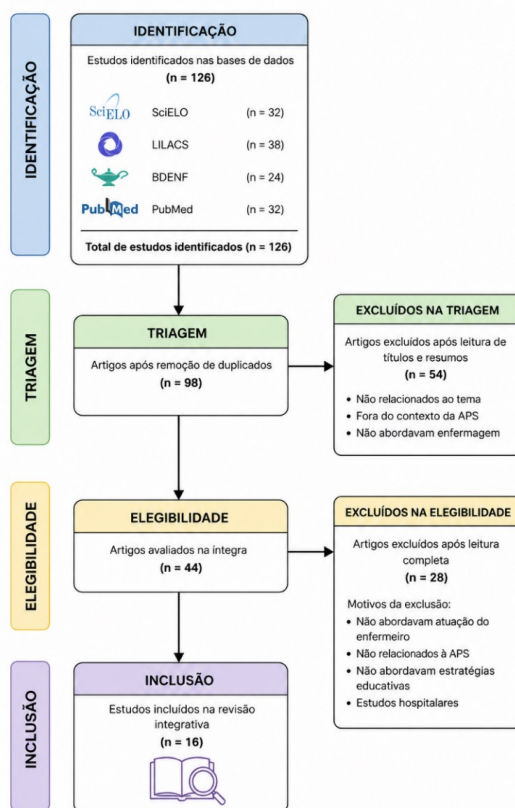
IDENTIFICAÇÃO

IDENTIFICAÇÃO

Estudos identificados nas bases de dados
(n = 126)

SciELO SciELO (n = 32)
LILACS (n = 38)
BDENF (n = 24)
PubMed PubMed (n = 32)

Total de estudos identificados (n = 126)

TRIAGEM

TRIAGEM

Artigos após remoção de duplicados
(n = 98)

EXCLUÍDOS NA TRIAGEM

Artigos excluídos após leitura de títulos e resumos
(n = 54)

- Não relacionados ao tema
- Fora do contexto da APS
- Não abordavam enfermagem

ELEGIBILIDADE

ELEGIBILIDADE

Artigos avaliados na íntegra
(n = 44)

EXCLUÍDOS NA ELEGIBILIDADE

Artigos excluídos após leitura completa
(n = 28)

Motivos da exclusão:
- Não abordavam atuação do enfermeiro
- Não relacionados à APS
- Não abordavam estratégias educativas
- Estudos hospitalares

INCLUSÃO

INCLUSÃO

Estudos incluídos na revisão integrativa
(n = 16)